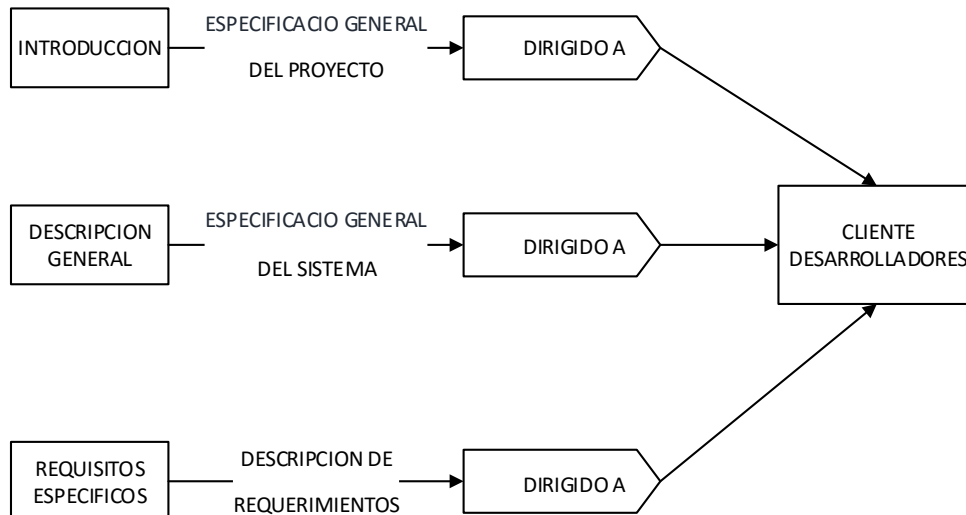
INTRODUCCION

ESPECIFICACIO GENERAL DEL PROYECTO

DIRIGIDO A

DESCRIPCION GENERAL

ESPECIFICACIO GENERAL DEL SISTEMA

DIRIGIDO A

CLIENTE DESARROLLADORES

REQUISITOS ESPECIFICOS

DESCRIPCION DE REQUERIMIENTOS

DIRIGIDO A